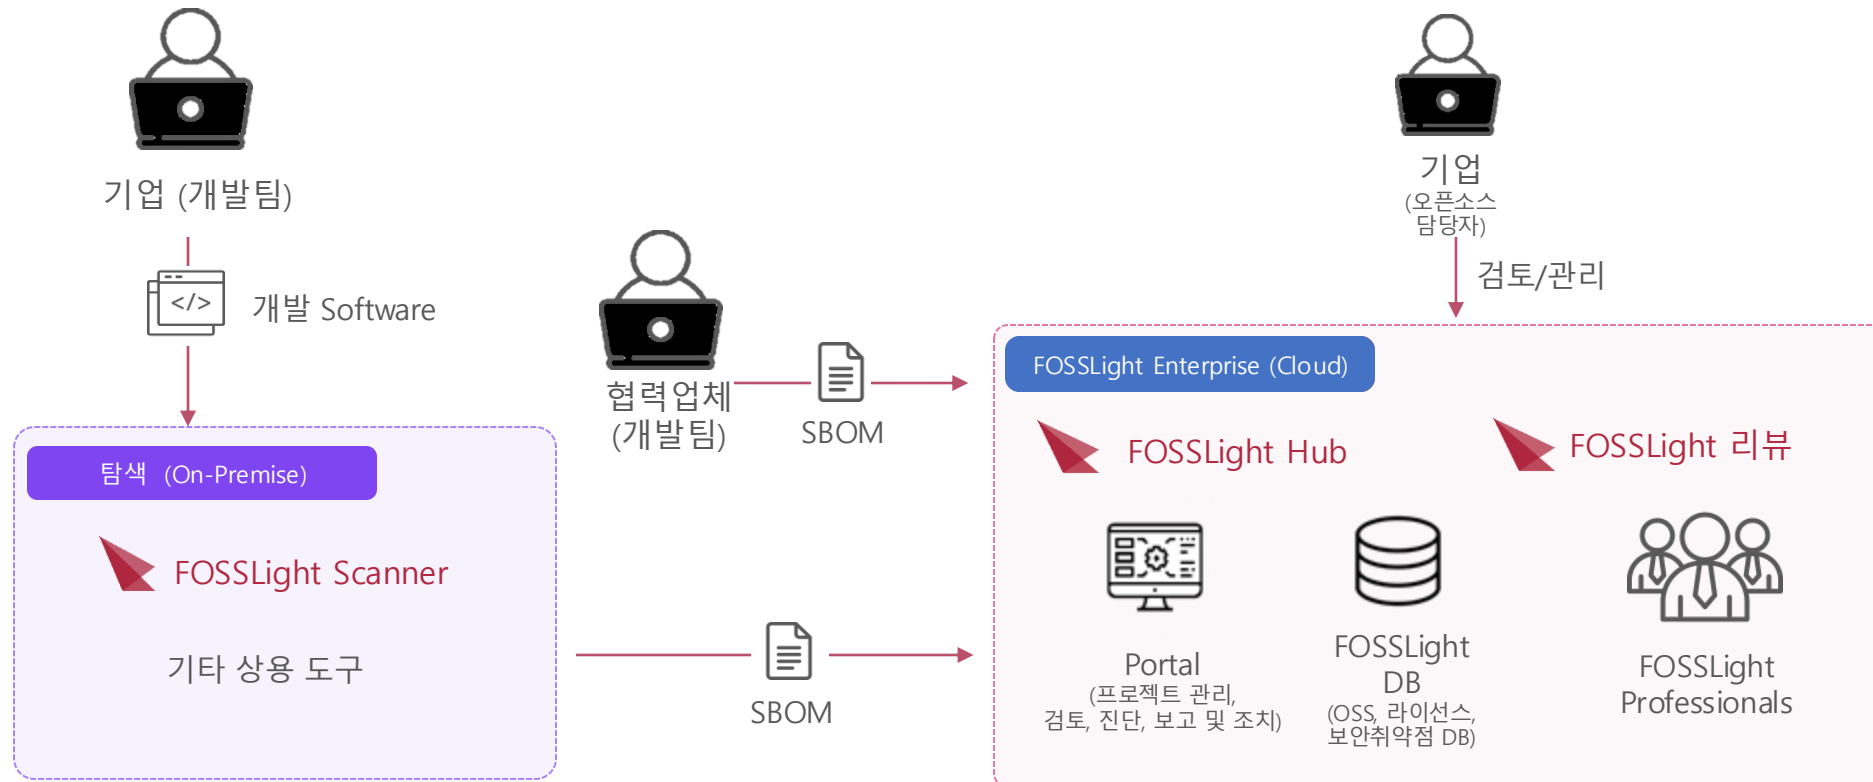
기업 (개발팀)

</>

개발 Software

탐색 (On-Premise)

FOSSLight Scanner

기타 상용 도구

협력업체 (개발팀)

SBOM

SBOM

기업 (오픈소스 담당자)

검토/관리

FOSSLight Enterprise (Cloud)

FOSSLight Hub

FOSSLight 리뷰

Portal
(프로젝트 관리, 검토, 진단, 보고 및 조치)

FOSSLight DB
(OSS, 라이선스, 보안취약점 DB)

FOSSLight Professionals